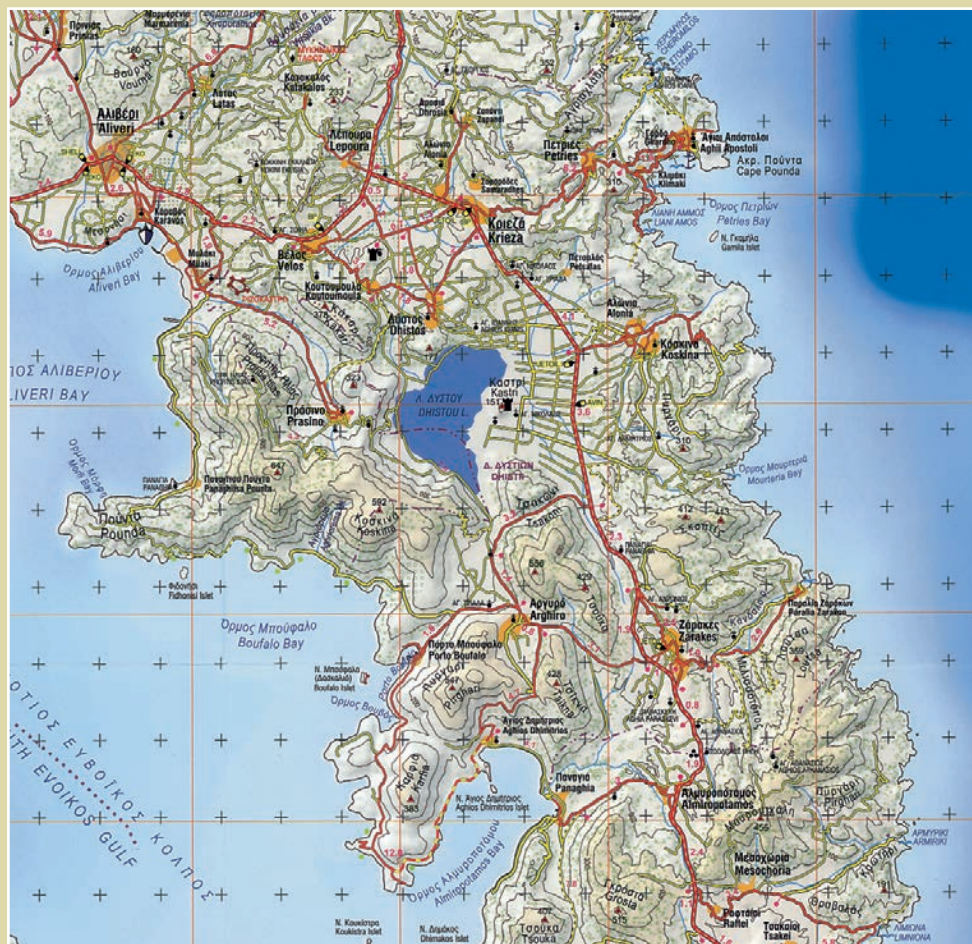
Πρινιάς
Prinias
Βουρτί
Vourni
Αλιβέρι
Aliveri
Λάτας
Latas
Κατακαλός
Katakalos
Λέπουρα
Lepoura
Δροσιά
Dhrosia
Ζαράκες
Πετριές
Petries
Άγιοι Απόστολοι
Aghii Apostoli
Ακρ. Πούντα
Cape Pounda
Κλιμάκι
Klimaki
Όρμος Πετριών
Petries Bay
ΛΙΑΝΗ ΑΜΜΟΣ
LIANI AMOS
Ν. Γκαμήλα
Gamila Islet
Κρieza
Κριεζά
Krieza
Πετσάλας
Petsalas
Καράβος
Karavos
Μαλάκι
Malaki
Βέλος
Velos
Κουτουμούλα
Koutoumoula
Όρμος Αλιβερίου
Aliveri Bay
ΟΣ ΑΛΙΒΕΡΙΟΥ
LIVERI BAY
Δύστος
Dhistos
Αλωνία
Alonia
Κοσκινά
Koskina
Λ. ΔΥΣΤΟΥ
DHISTOU L.
Καστρί
Kastri
Δ. ΔΥΣΤΙΩΝ
DHISTI
Πράσινο
Prasino
Όρμος Μούρτερη
Mourteria Bay
Παναγίτσα
Πούντα
Pounda
Παναγίτσα Πούντα
Panaghitsa Pounda
Κόσκινα
Koskina
592
Φιδονήσι
Fidhonisi Islet
Όρμος Μπούφαλο
Boufalo Bay
Αργυρό
Arghiro
Πόρτο Μπούφαλο
Porto Boufalo
Ζάρακες
Zarakes
Παραλία Ζαράκων
Paralia Zarakon
Ν. Μπούφαλο
(Δασκαλιό)
Boufalo Islet
Όρμος Βουβάς
Πυργάρι
Pirghari
Άγιος Δημήτριος
Aghios Dhimitrios
Ν. Άγιος Δημήτριος
Aghios Dhimitrios Islet
Παναγιά
Panaghia
Αλμυροπόταμος
Almiropotamos
Μεσοχώρια
Mesochoria
ΑΡΜΥΡΙΚΗ
ARMIRIKI
Όρμος Αλμυροποτάμου
Almiropotamos Bay
Γκρόστα
Grosta
Τσούκα
Tsouka
Ραφταίοι
Raftei
Τσακαίοι
Tsakei
ΛΙΜΝΙΟΝΑ
LIMNIONA
Ν. Κουκίστρα
Koukistra Islet
Ν. Δήμακος
Dhimakos Islet
ΝΟΤΙΟΣ ΕΥΒΟΙΚΟΣ ΚΟΛΠΟΣ
TH EVVOIKOS GULF
556
385
515